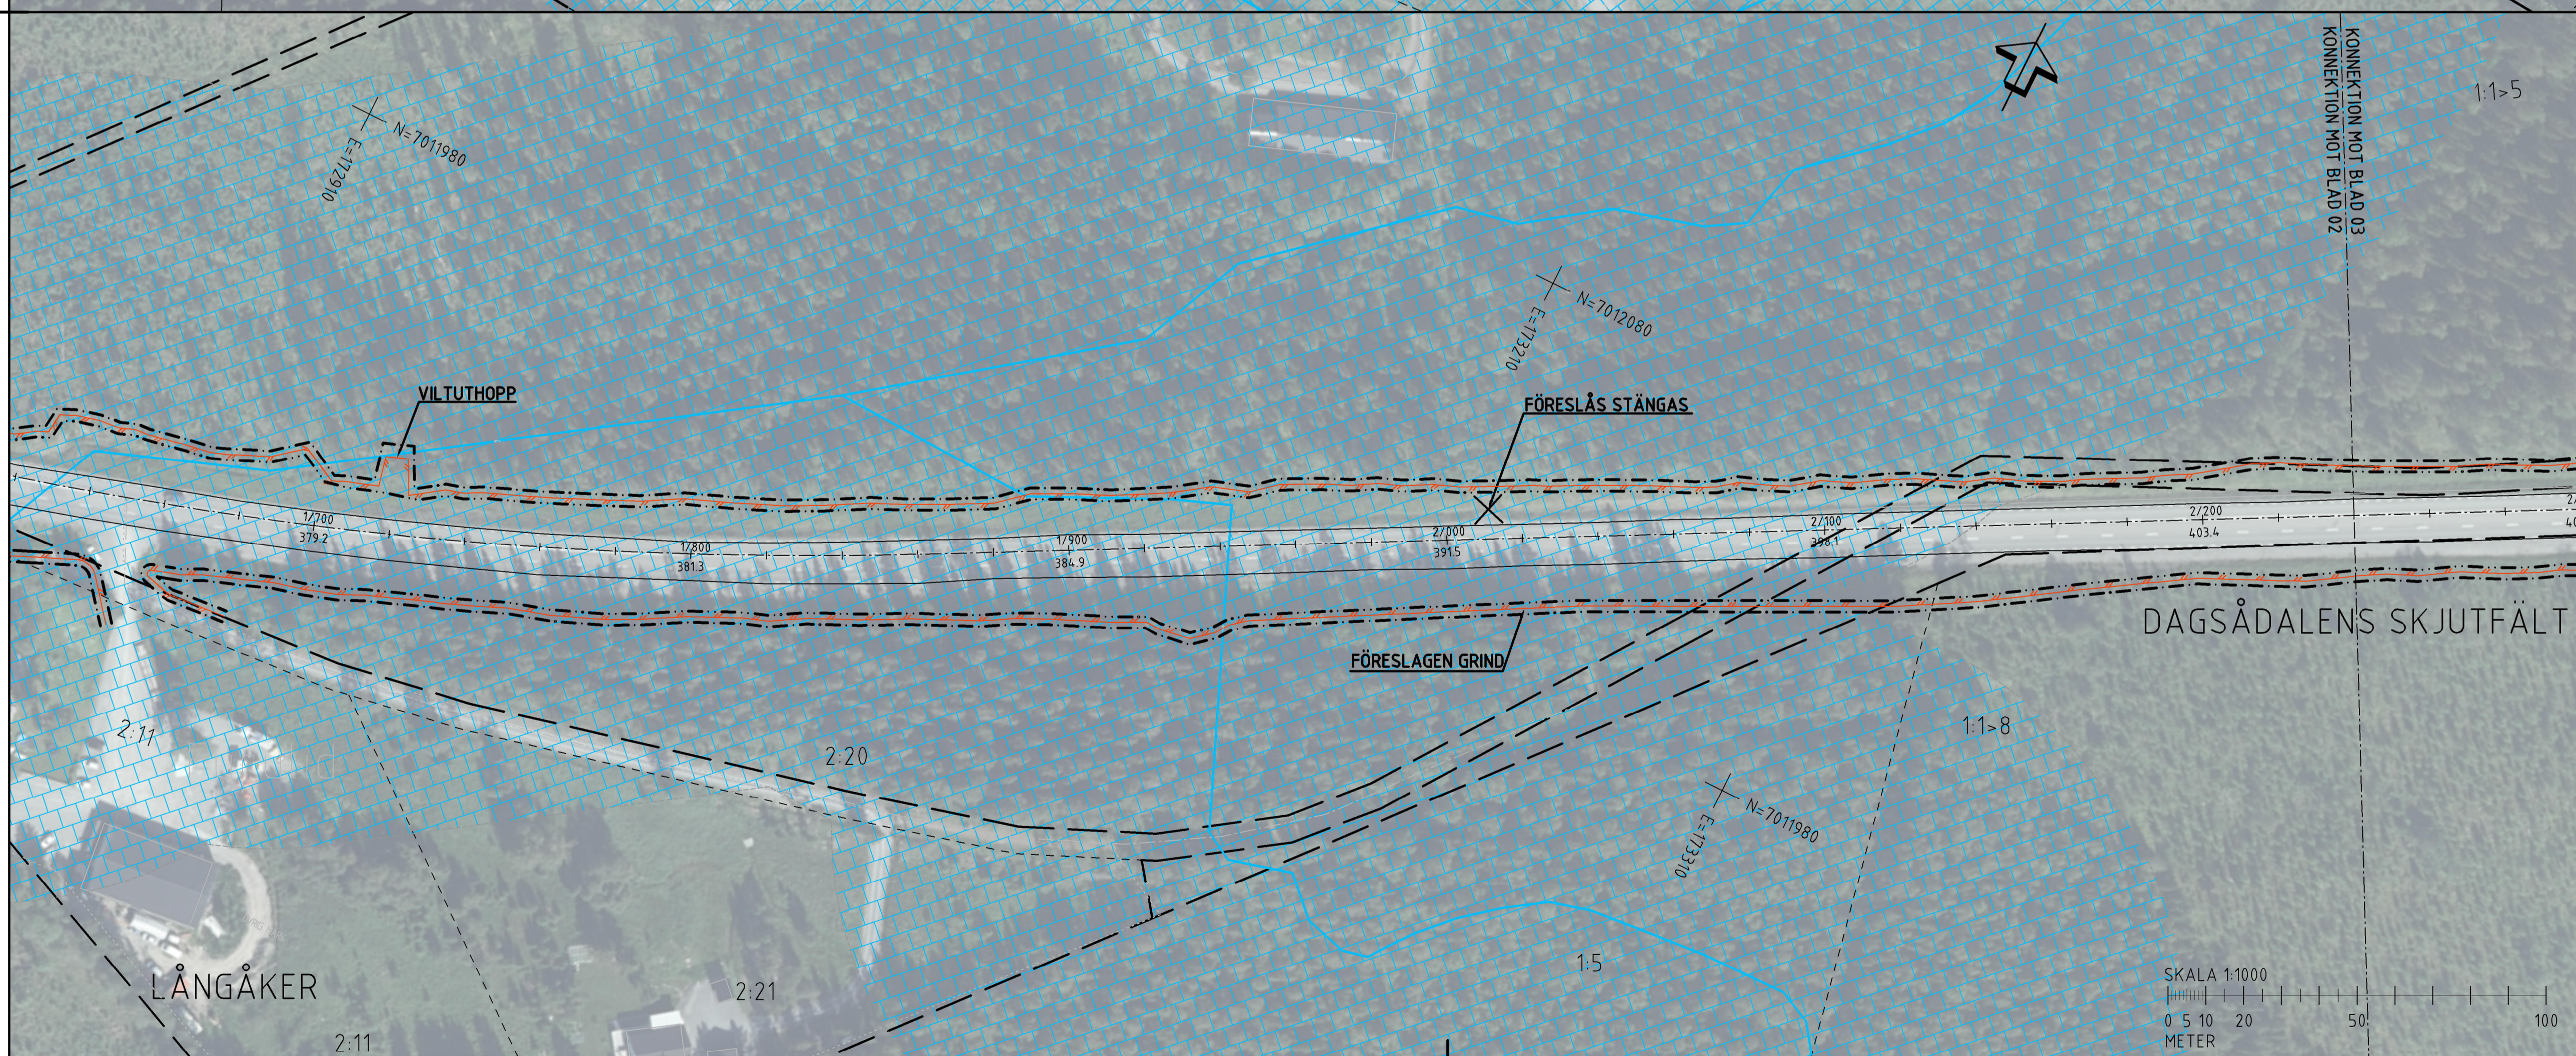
N=7011980
E=172910

KONNEKTION MOT BLAD 03
KONNEKTION MOT BLAD 02

1:1>5

N=7012080
E=173210

VILTUTHOPP

FÖRESLÅS STÄNGAS

1/700
379.2

1/800
381.3

1/900
384.9

2/000
391.5

2/100
398.1

2/200
403.4

DAGSÅDALENS SKJUTFÄLT

FÖRESLAGEN GRIND

2:11

2:20

1:1>8

N=7011980
E=173310

1:5

LÅNGÅKER

2:21

2:11

SKALA 1:1000
0 5 10 20 50 100
METER